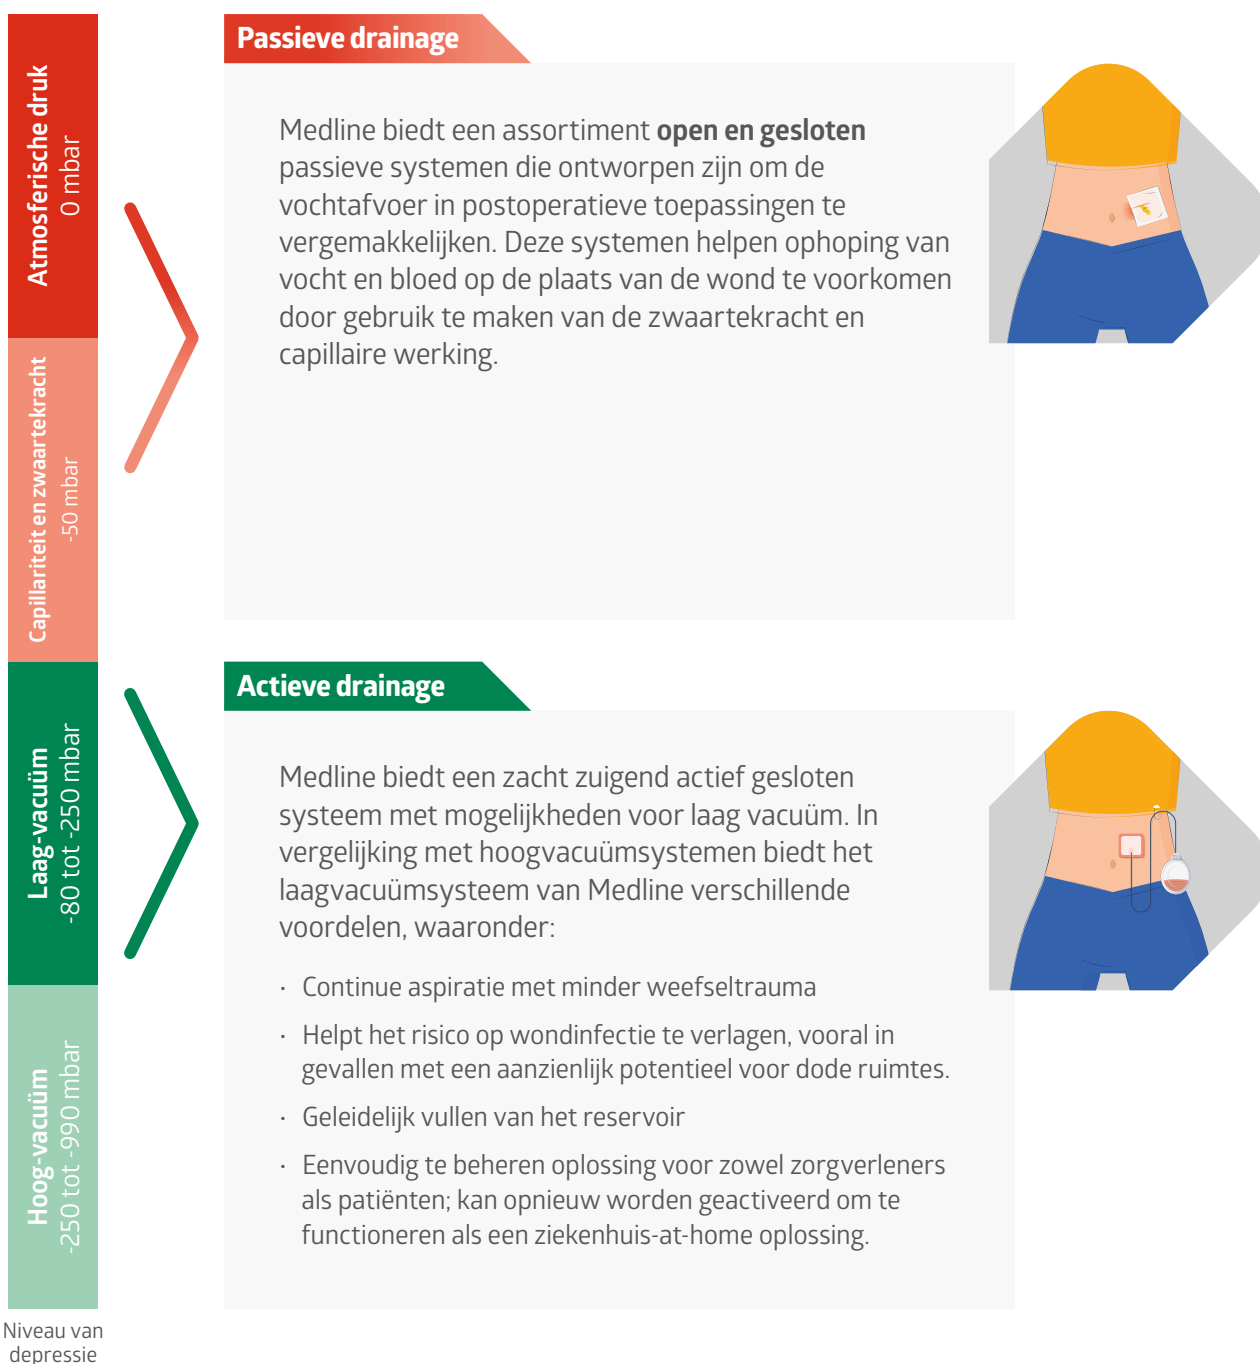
Atmosferische druk
0 mbar

Capillariteit en zwaartekracht
-50 mbar

Laag-vacuüm
-80 tot -250 mbar

Hoog-vacuüm
-250 tot -990 mbar

Niveau van depressie

Passieve drainage

Medline biedt een assortiment **open en gesloten** passieve systemen die ontworpen zijn om de vochtafvoer in postoperatieve toepassingen te vergemakkelijken. Deze systemen helpen ophoping van vocht en bloed op de plaats van de wond te voorkomen door gebruik te maken van de zwaartekracht en capillaire werking.

Actieve drainage

Medline biedt een zacht zuigend actief gesloten systeem met mogelijkheden voor laag vacuüm. In vergelijking met hoogvacuümsystemen biedt het laagvacuümsysteem van Medline verschillende voordelen, waaronder:

· Continue aspiratie met minder weefseltrauma
· Helpt het risico op wondinfectie te verlagen, vooral in gevallen met een aanzienlijk potentieel voor dode ruimtes.
· Geleidelijk vullen van het reservoir
· Eenvoudig te beheren oplossing voor zowel zorgverleners als patiënten; kan opnieuw worden geactiveerd om te functioneren als een ziekenhuis-at-home oplossing.